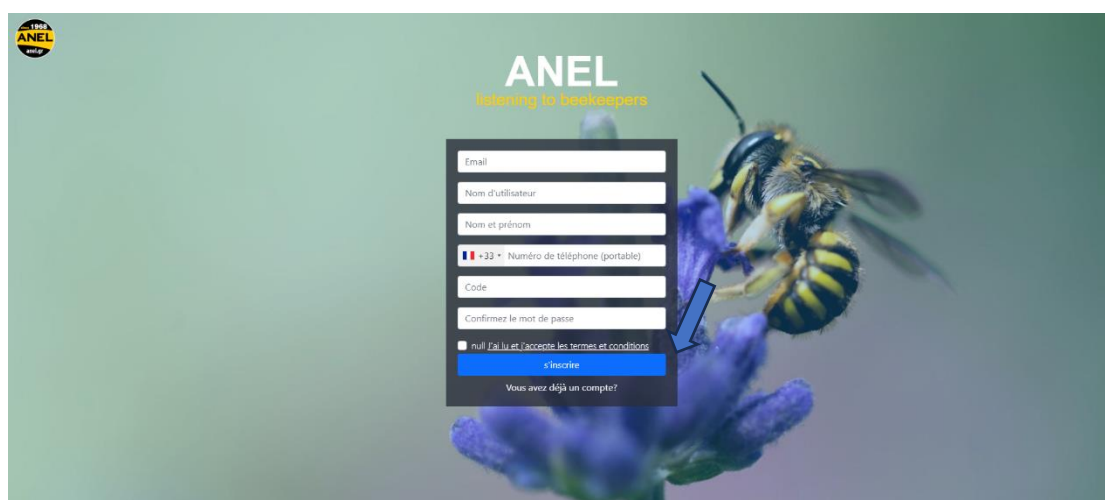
1968
ANEL
anel.gr

ANEL
listening to beekeepers

Email

Nom d'utilisateur

Nom et prénom

+33 Numéro de téléphone (portable)

Code

Confirmez le mot de passe

null J'ai lu et j'accepte les termes et conditions

s'inscrire

Vous avez déjà un compte?